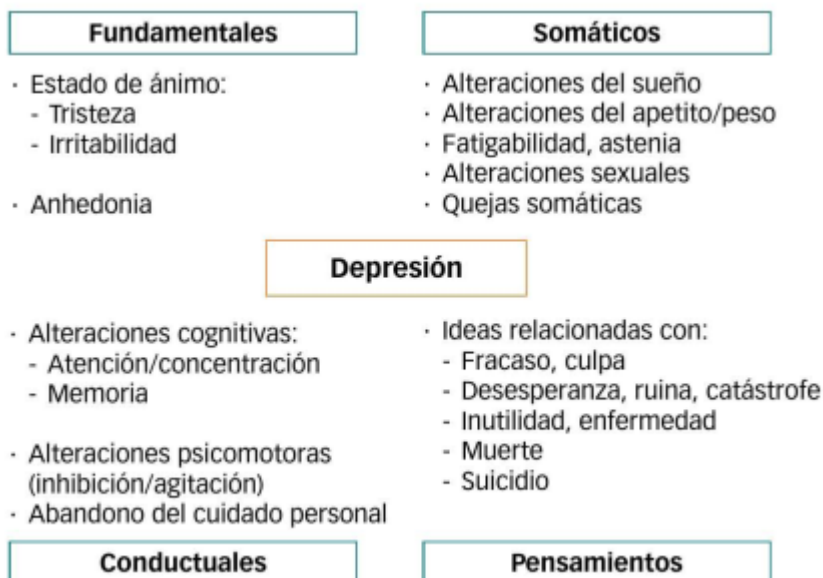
Fundamentales

· Estado de ánimo:
- Tristeza
- Irritabilidad

· Anhedonia

Somáticos

· Alteraciones del sueño
· Alteraciones del apetito/peso
· Fatigabilidad, astenia
· Alteraciones sexuales
· Quejas somáticas

Depresión

· Alteraciones cognitivas:
- Atención/concentración
- Memoria

· Alteraciones psicomotoras (inhibición/agitación)
· Abandono del cuidado personal

Conductuales

· Ideas relacionadas con:
- Fracaso, culpa
- Desesperanza, ruina, catástrofe
- Inutilidad, enfermedad
- Muerte
- Suicidio

Pensamientos